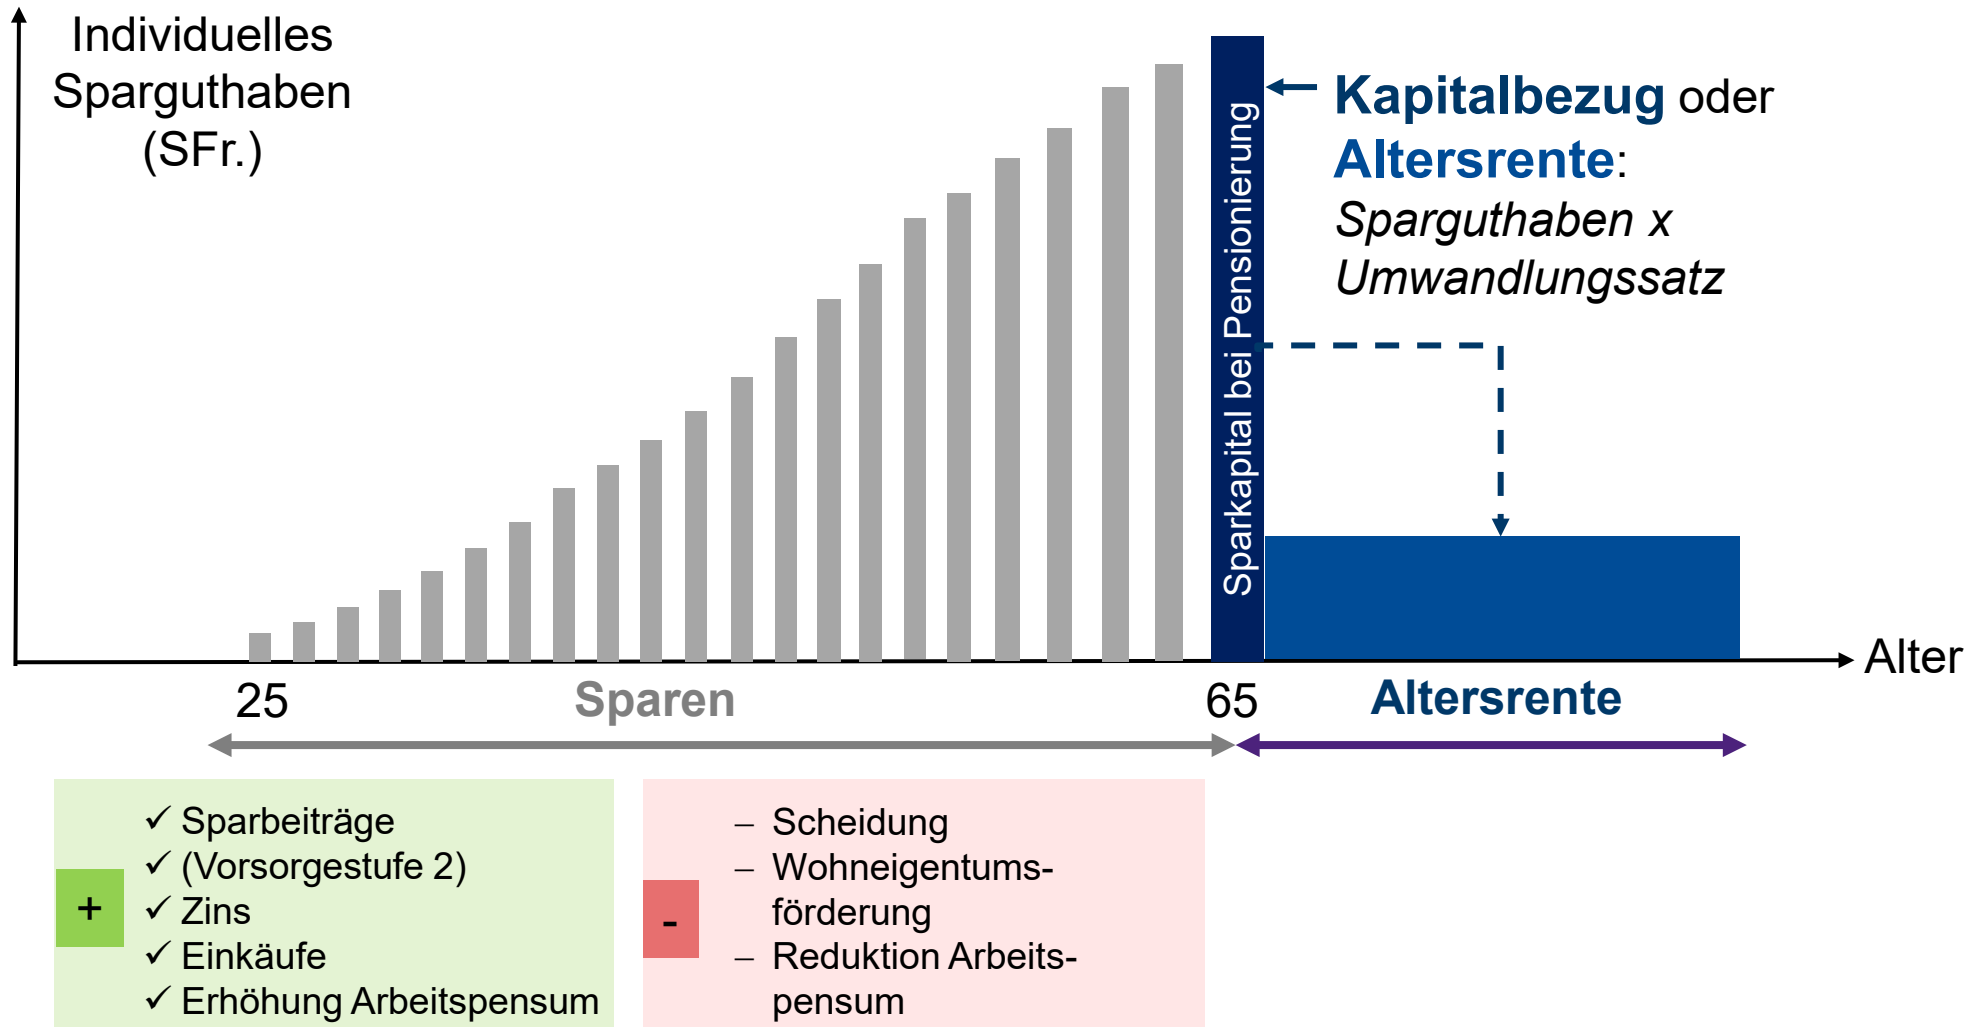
Individuelles Sparguthaben (SFr.)

Sparkapital bei Pensionierung

Kapitalbezug oder Altersrente: Sparguthaben x Umwandlungssatz

Alter

25

Sparen

65

Altersrente

+

✓ Sparbeiträge
✓ (Vorsorgestufe 2)
✓ Zins
✓ Einkäufe
✓ Erhöhung Arbeitspensum

-

– Scheidung
– Wohneigentumsförderung
– Reduktion Arbeitspensum